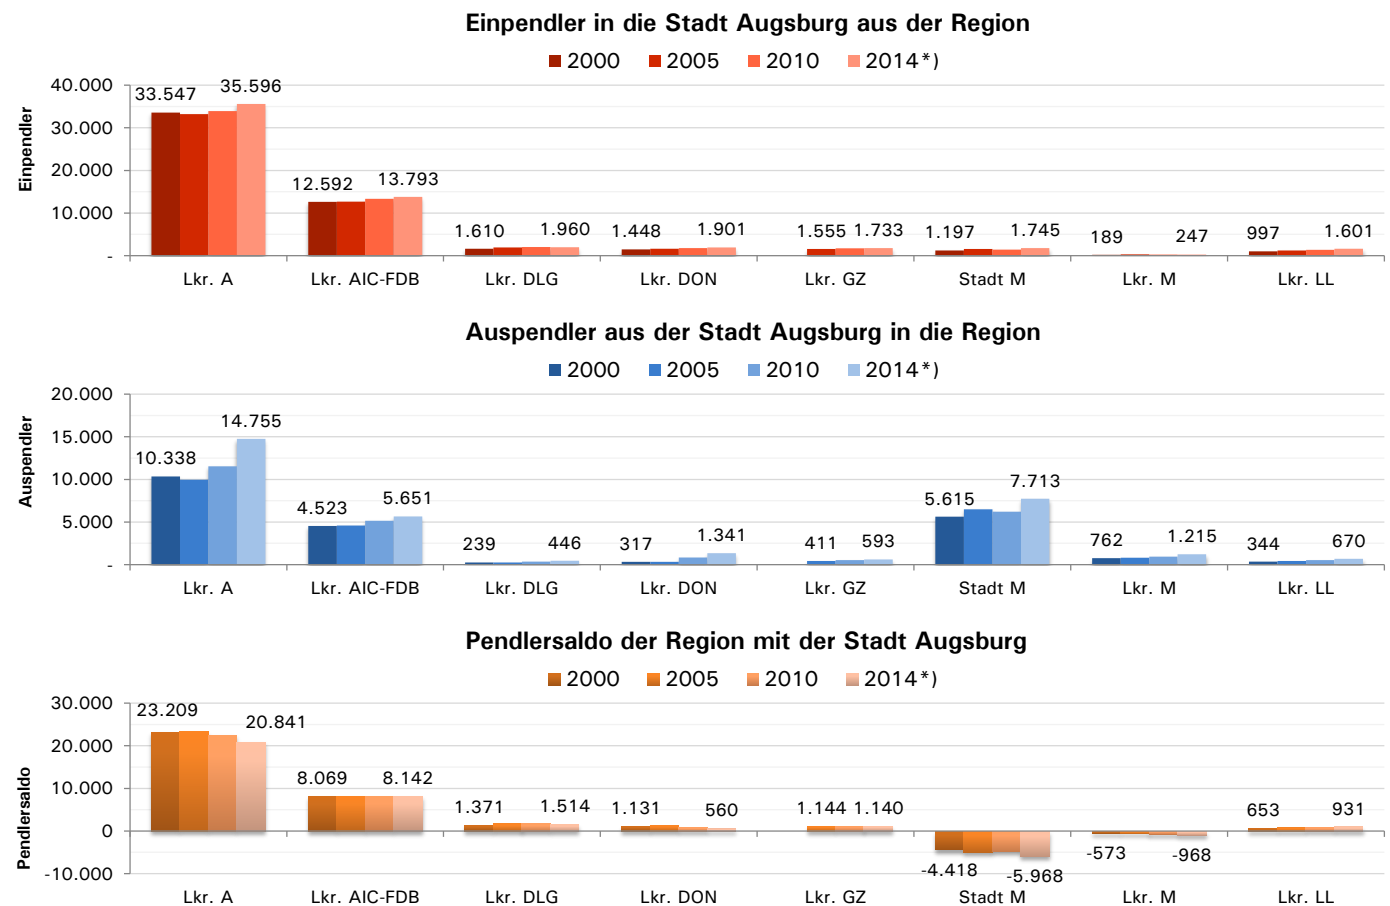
Einpendler in die Stadt Augsburg aus der Region

2000 2005 2010 2014*)

Einpendler

40.000
30.000
20.000
10.000
-

33.547 35.596
12.592 13.793
1.610 1.960
1.448 1.901
1.555 1.733
1.197 1.745
189 247
997 1.601

Lkr. A Lkr. AIC-FDB Lkr. DLG Lkr. DON Lkr. GZ Stadt M Lkr. M Lkr. LL

Auspendler aus der Stadt Augsburg in die Region

2000 2005 2010 2014*)

Auspendler

20.000
15.000
10.000
5.000
-

10.338 14.755
4.523 5.651
239 446
317 1.341
411 593
5.615 7.713
762 1.215
344 670

Lkr. A Lkr. AIC-FDB Lkr. DLG Lkr. DON Lkr. GZ Stadt M Lkr. M Lkr. LL

Pendlersaldo der Region mit der Stadt Augsburg

2000 2005 2010 2014*)

Pendlersaldo

30.000
20.000
10.000
0
-10.000

23.209 20.841
8.069 8.142
1.371 1.514
1.131 560
1.144 1.140
-4.418 -5.968
-573 -968
653 931

Lkr. A Lkr. AIC-FDB Lkr. DLG Lkr. DON Lkr. GZ Stadt M Lkr. M Lkr. LL